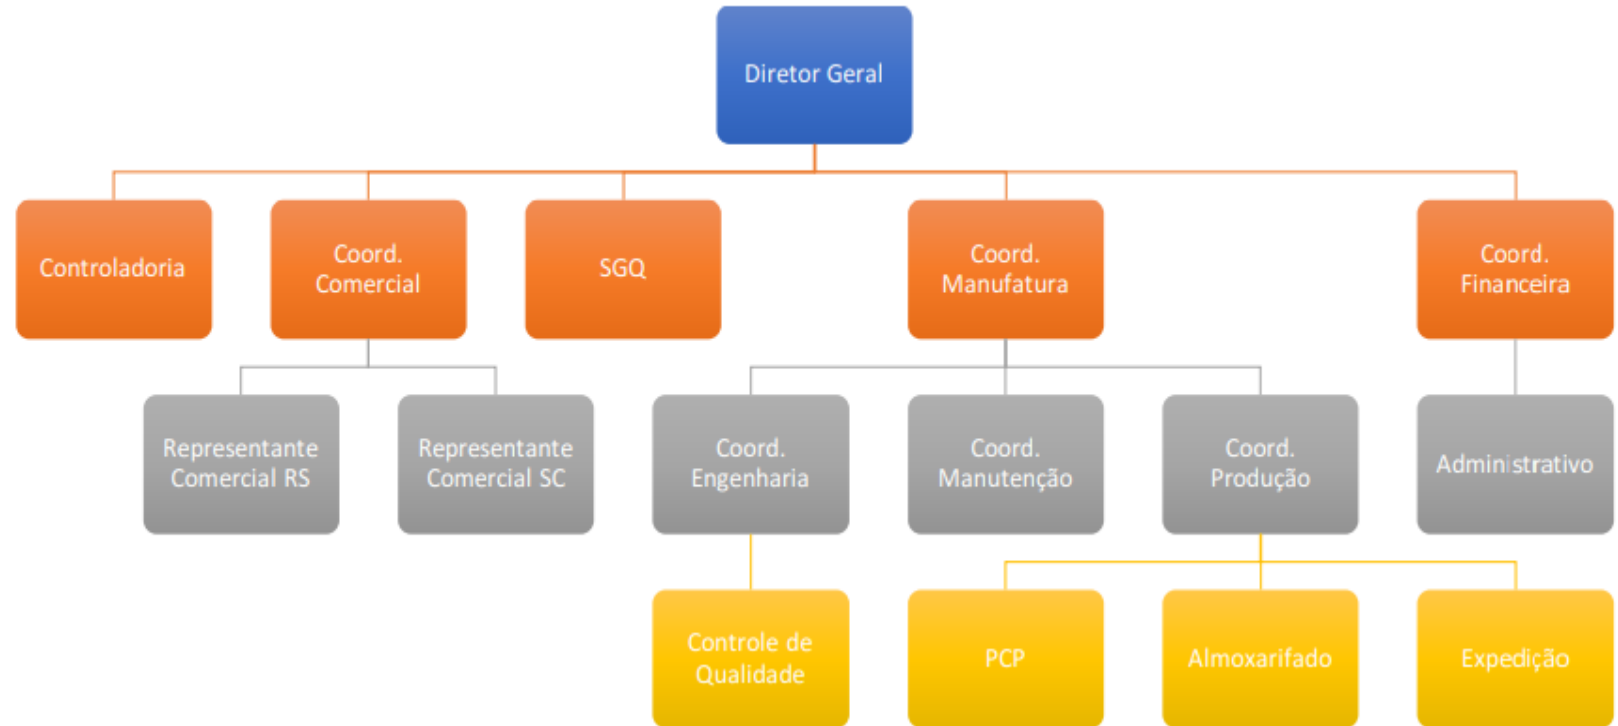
Diretor Geral

Controladoria

Coord. Comercial

SGQ

Coord. Manufatura

Coord. Financeira

Representante Comercial RS

Representante Comercial SC

Coord. Engenharia

Coord. Manutenção

Coord. Produção

Administrativo

Controle de Qualidade

PCP

Almoxarifado

Expedição